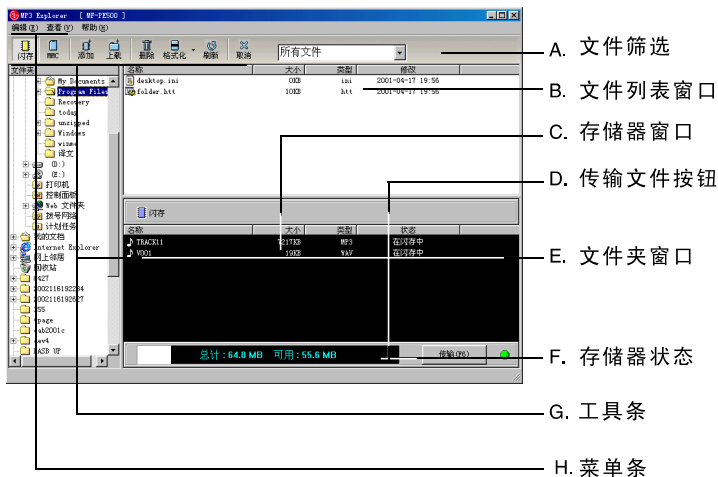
MP3 Explorer [ MP-FE500 ]

编辑(E) 查看(V) 帮助(H)

闪存 MMC 添加 上载 删除 格式化 刷新 取消 所有文件

文件夹

My Documents
Program Files
Recovery
todsp
unzipped
Windows
winnt
译文
(D:)
(E:)
打印机
控制面板
Web 文件夹
拨号网络
计划任务
我的文档
Internet Explorer
网上邻居
回收站
427
20021161922B4
20021161925Z7
755
page
tab2001c
wav4
RASB UP

| 名称 | 大小 | 类型 | 修改 |
|---|---|---|---|
| desktop.ini | 0KB | ini | 2001-04-17 19:56 |
| folder.htt | 10KB | htt | 2001-04-17 19:56 |

闪存

| 名称 | 大小 | 类型 | 状态 |
|---|---|---|---|
| TRACK11 | 1217KB | MP3 | 在闪存中 |
| V001 | 19KB | WAV | 在闪存中 |

总计 : 64.0 MB 可用 : 55.6 MB 传输(F6)

A. 文件筛选
B. 文件列表窗口
C. 存储器窗口
D. 传输文件按钮
E. 文件夹窗口
F. 存储器状态
G. 工具条
H. 菜单条